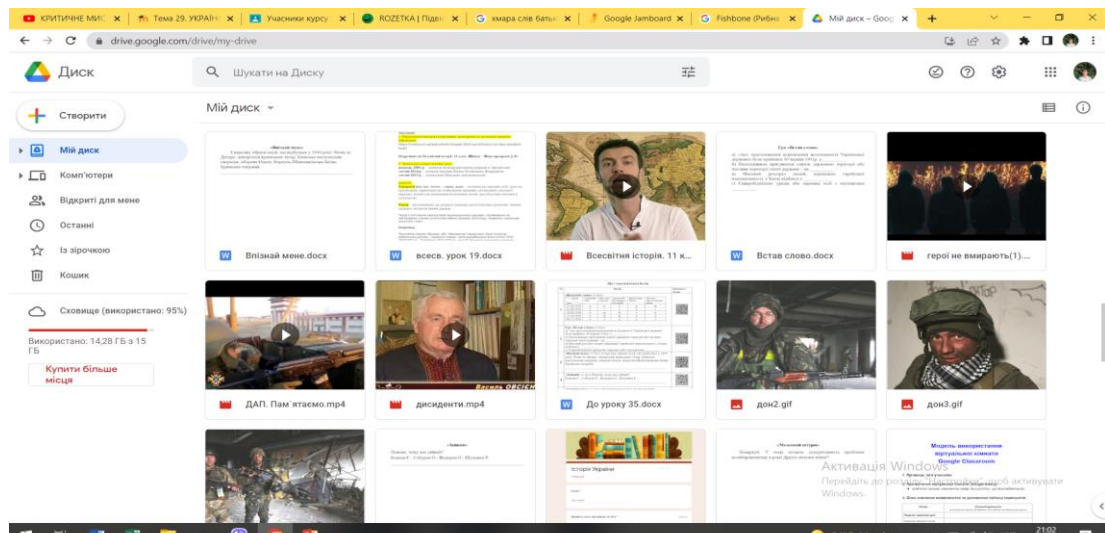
КРИТИЧНЕ МИС ×
Тема 29. УКРАЇН ×
Учасники курсу ×
ROZETKA | Підвіс ×
хмара слів батьк ×
Google Jamboard ×
Fishbone (Рибна ×
Мій диск – Goog ×
+

drive.google.com/drive/my-drive

Диск
Шукати на Диску

Створити
Мій диск
Комп'ютери
Відкриті для мене
Останні
Із зірочкою
Кошик
Сховище (використано: 95%)
Використано: 14,28 ГБ з 15 ГБ
Купити більше місця

Мій диск

Впізнай мене.docx
всесв. урок 19.docx
Всесвітня історія. 11 к...
Встав слово.docx
герої не вмирають(1)...
ДАП. Пам'ятаємо.mp4
дисиденти.mp4
До уроку 35.docx
дон2.gif
дон3.gif

Василь ОВСІЄН

Історія України

Модель використання віртуальної кімнати Google Classroom

Активація Windows
Перейдіть до розділу "Настройки", щоб активувати Windows.

21:02